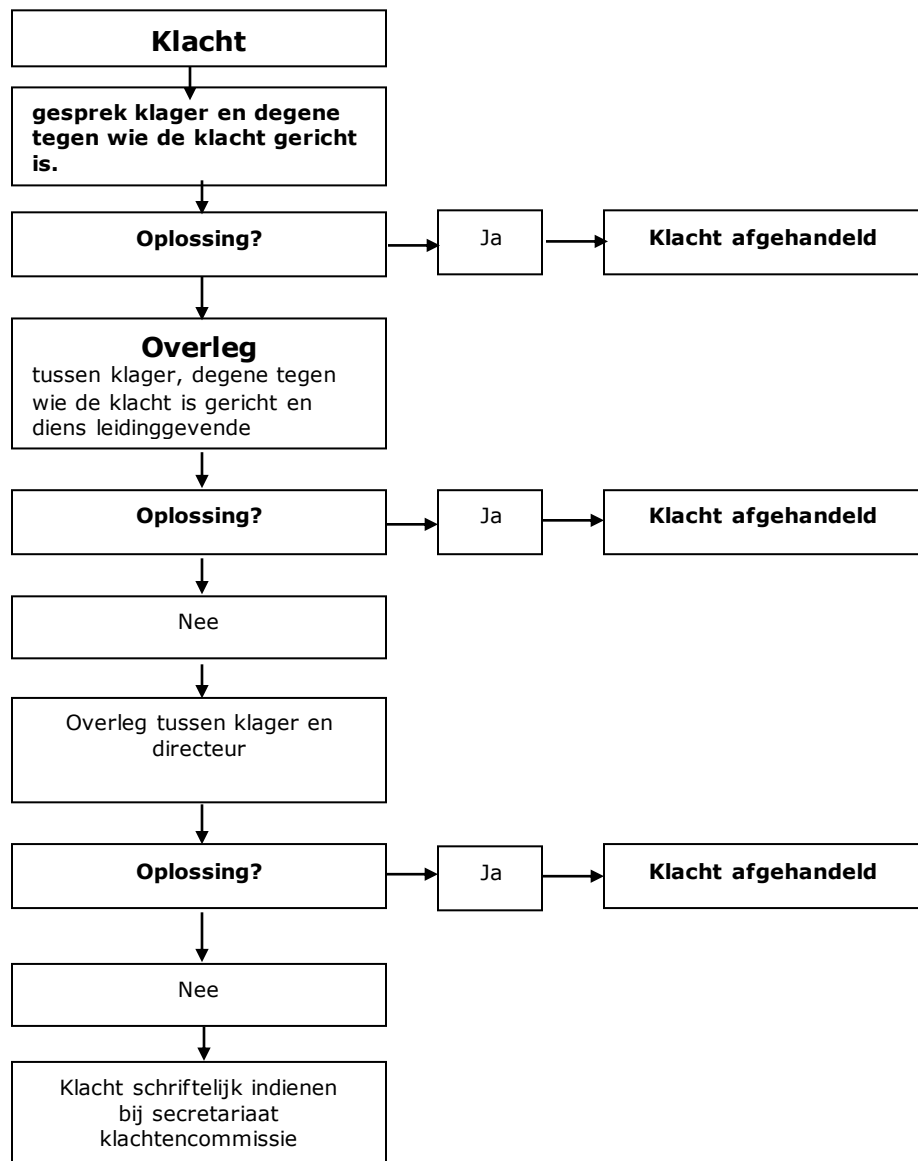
Klacht

gesprek klager en degene tegen wie de klacht gericht is.

Oplossing?

Ja

Klacht afgehandeld

Overleg

tussen klager, degene tegen wie de klacht is gericht en diens leidinggevende

Oplossing?

Ja

Klacht afgehandeld

Nee

Overleg tussen klager en directeur

Oplossing?

Ja

Klacht afgehandeld

Nee

Klacht schriftelijk indienen bij secretariaat klachtencommissie